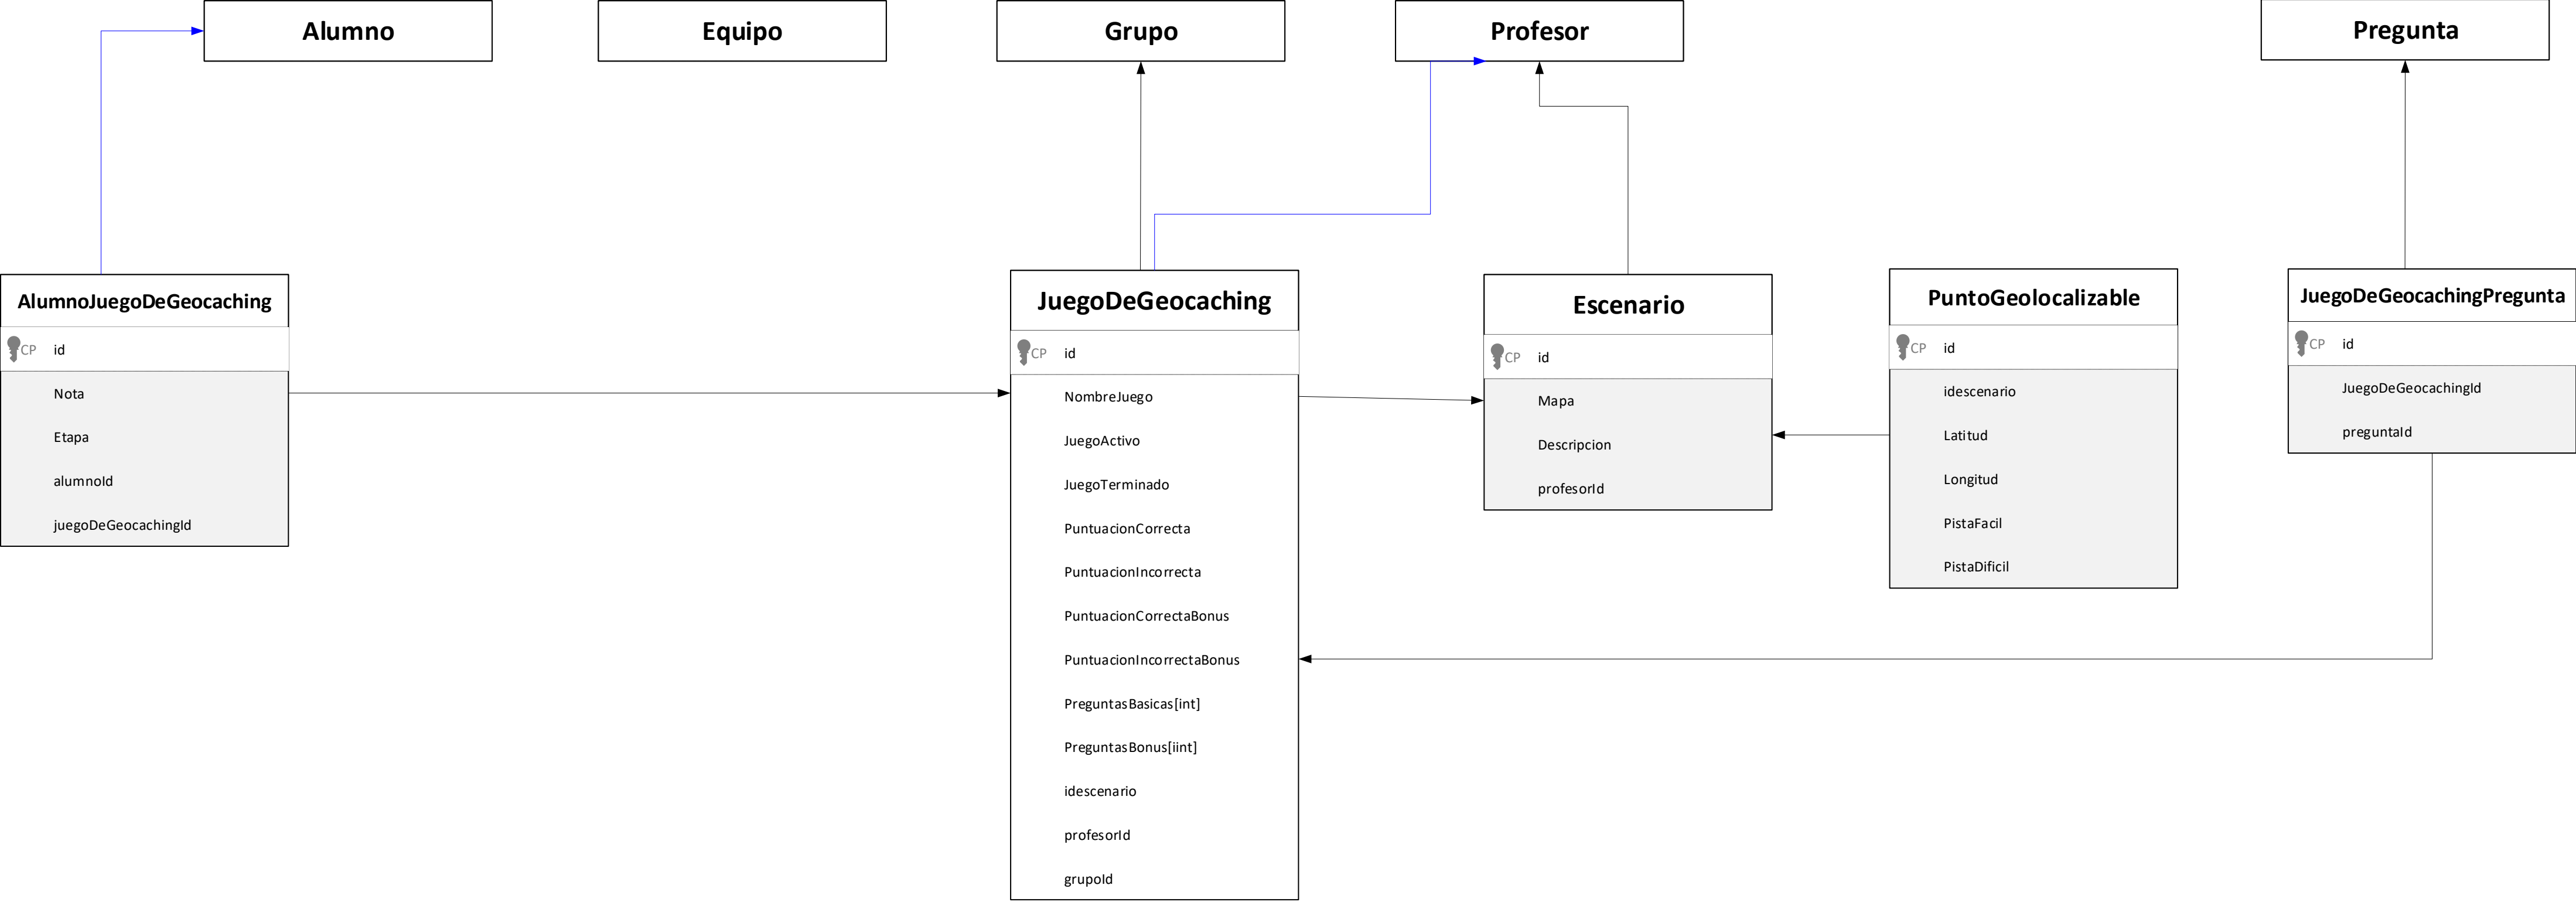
Alumno

Equipo

Grupo

Profesor

Pregunta

AlumnoJuegoDeGeocaching

CP id

Nota

Etapa

alumnoId

juegoDeGeocachingId

JuegoDeGeocaching

CP id

NombreJuego

JuegoActivo

JuegoTerminado

PuntuacionCorrecta

PuntuacionIncorrecta

PuntuacionCorrectaBonus

PuntuacionIncorrectaBonus

PreguntasBasicas[int]

PreguntasBonus[iint]

idescenario

profesorId

grupoId

Escenario

CP id

Mapa

Descripcion

profesorId

PuntoGeolocalizable

CP id

idescenario

Latitud

Longitud

PistaFacil

PistaDificil

JuegoDeGeocachingPregunta

CP id

JuegoDeGeocachingId

preguntaId